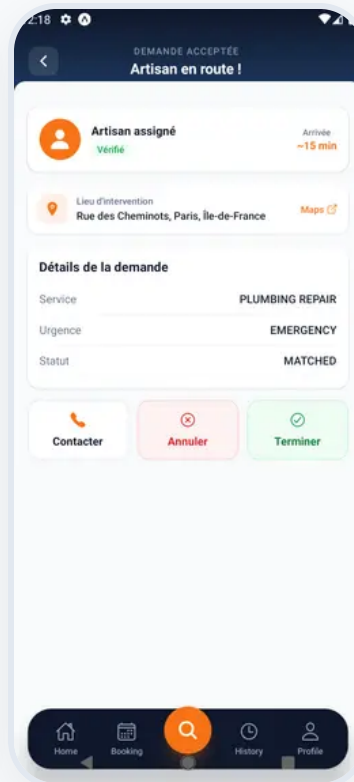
2:18

DEMANDE ACCEPTÉE
Artisan en route !

Artisan assigné
Vérifié

Arrivée
~15 min

Lieu d'intervention
Rue des Cheminots, Paris, Île-de-France

Maps

Détails de la demande

| Service | PLUMBING REPAIR |
|---|---|
| Urgence | EMERGENCY |
| Statut | MATCHED |

Contacter
Annuler
Terminer

Home
Booking
History
Profile